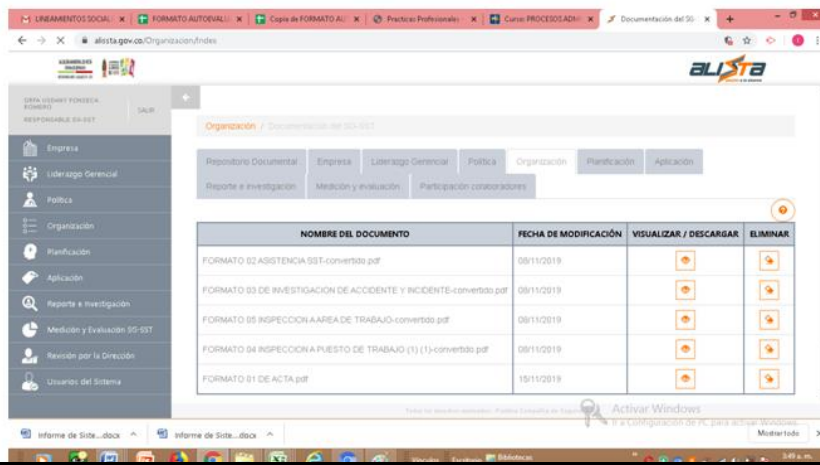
LINEAMIENTOS SOCIAL × FORMATO AUTOEVALU × Copia de FORMATO AU × Practicas Profesionales × Curso: PROCESOS ADM × Documentación del SG- ×

alista.gov.co/Organizacion/Index

alista

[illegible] SALIR
RESPONSABLE SG-SST

Empresa
Liderazgo Gerencial
Política
Organización
Planificación
Aplicación
Reporte e Investigación
Medición y Evaluación SG-SST
Revisión por la Dirección
Usuarios del Sistema

Organización / Documentación del SG-SST

Repositorio Documental | Empresa | Liderazgo Gerencial | Política | Organización | Planificación | Aplicación
Reporte e investigación | Medición y evaluación | Participación colaboradores

| NOMBRE DEL DOCUMENTO | FECHA DE MODIFICACIÓN | VISUALIZAR / DESCARGAR | ELIMINAR |
|---|---|---|---|
| FORMATO 02 ASISTENCIA SST-convertido.pdf | 08/11/2019 | | |
| FORMATO 03 DE INVESTIGACION DE ACCIDENTE Y INCIDENTE-convertido.pdf | 08/11/2019 | | |
| FORMATO 05 INSPECCION A AREA DE TRABAJO-convertido.pdf | 08/11/2019 | | |
| FORMATO 04 INSPECCION A PUESTO DE TRABAJO (1) (1)-convertido.pdf | 08/11/2019 | | |
| FORMATO 01 DE ACTA.pdf | 15/11/2019 | | |

Todos los derechos reservados. Política Consejo de Seguridad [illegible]

Activar Windows
Ir a Configuración de PC para activar Windows.

Informe de Siste....docx ^ Informe de Siste....docx ^ Mostrar todo ×

Vínculos Escritorio Bibliotecas